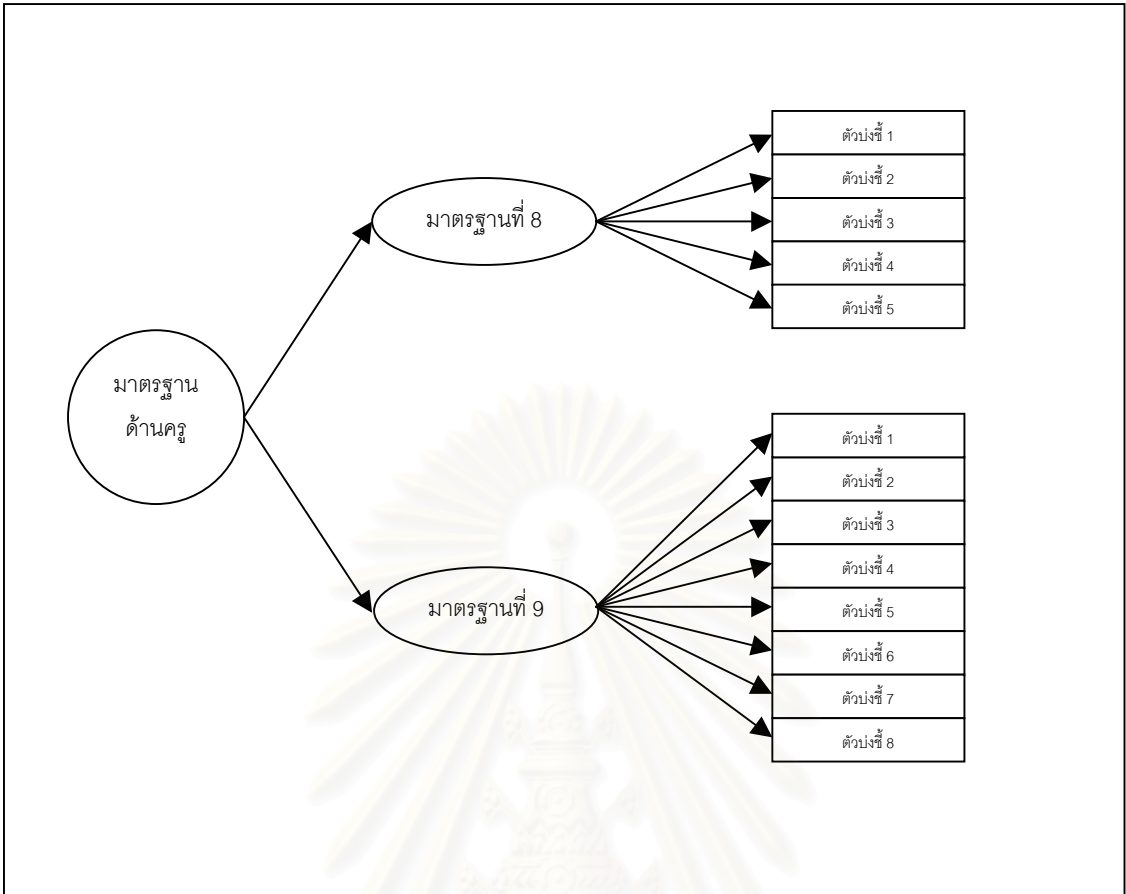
มาตรฐานด้านครู

มาตรฐานที่ 8

ตัวบ่งชี้ 1
ตัวบ่งชี้ 2
ตัวบ่งชี้ 3
ตัวบ่งชี้ 4
ตัวบ่งชี้ 5

มาตรฐานที่ 9

ตัวบ่งชี้ 1
ตัวบ่งชี้ 2
ตัวบ่งชี้ 3
ตัวบ่งชี้ 4
ตัวบ่งชี้ 5
ตัวบ่งชี้ 6
ตัวบ่งชี้ 7
ตัวบ่งชี้ 8